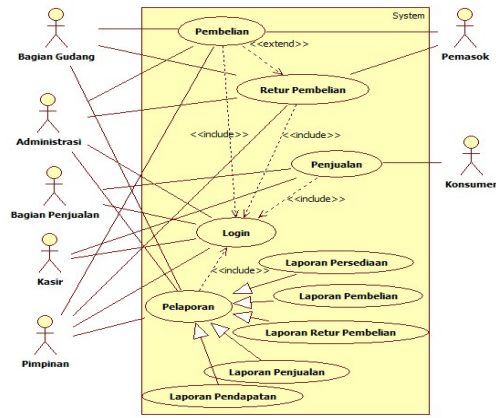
System

Bagian Gudang

Administrasi

Bagian Penjualan

Kasir

Pimpinan

Pemasok

Konsumen

Pembelian

<<extend>>

Retur Pembelian

<<include>>

<<include>>

Penjualan

<<include>>

Login

<<include>>

Laporan Persediaan

Pelaporan

Laporan Pembelian

Laporan Retur Pembelian

Laporan Penjualan

Laporan Pendapatan